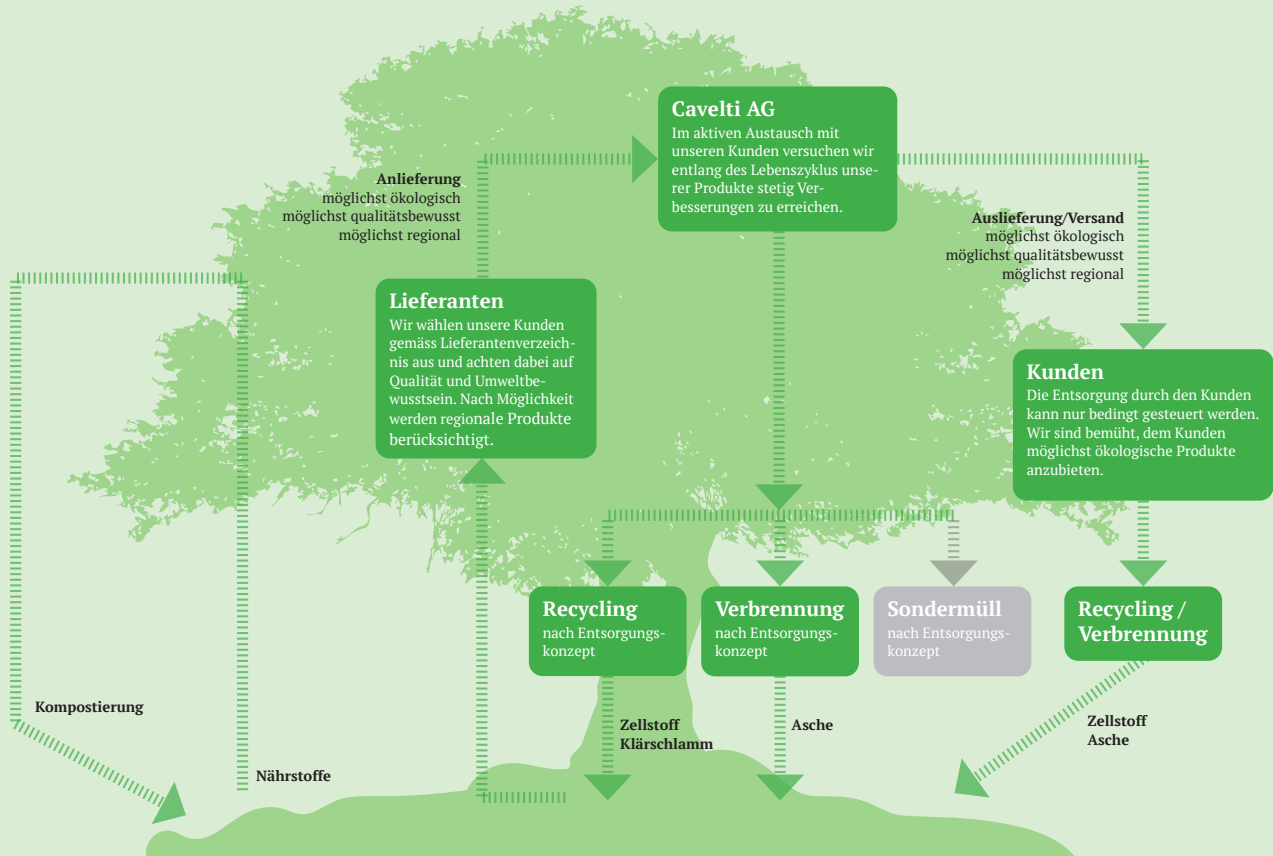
Cavelti AG
Im aktiven Austausch mit unseren Kunden versuchen wir entlang des Lebenszyklus unserer Produkte stetig Verbesserungen zu erreichen.

Anlieferung
möglichst ökologisch
möglichst qualitätsbewusst
möglichst regional

Auslieferung/Versand
möglichst ökologisch
möglichst qualitätsbewusst
möglichst regional

Lieferanten
Wir wählen unsere Kunden gemäss Lieferantenverzeichnis aus und achten dabei auf Qualität und Umweltbewusstsein. Nach Möglichkeit werden regionale Produkte berücksichtigt.

Kunden
Die Entsorgung durch den Kunden kann nur bedingt gesteuert werden. Wir sind bemüht, dem Kunden möglichst ökologische Produkte anzubieten.

Recycling
nach Entsorgungskonzept

Verbrennung
nach Entsorgungskonzept

Sondermüll
nach Entsorgungskonzept

Recycling / Verbrennung

Kompostierung

Nährstoffe

Zellstoff
Klärschlamm

Asche

Zellstoff
Asche